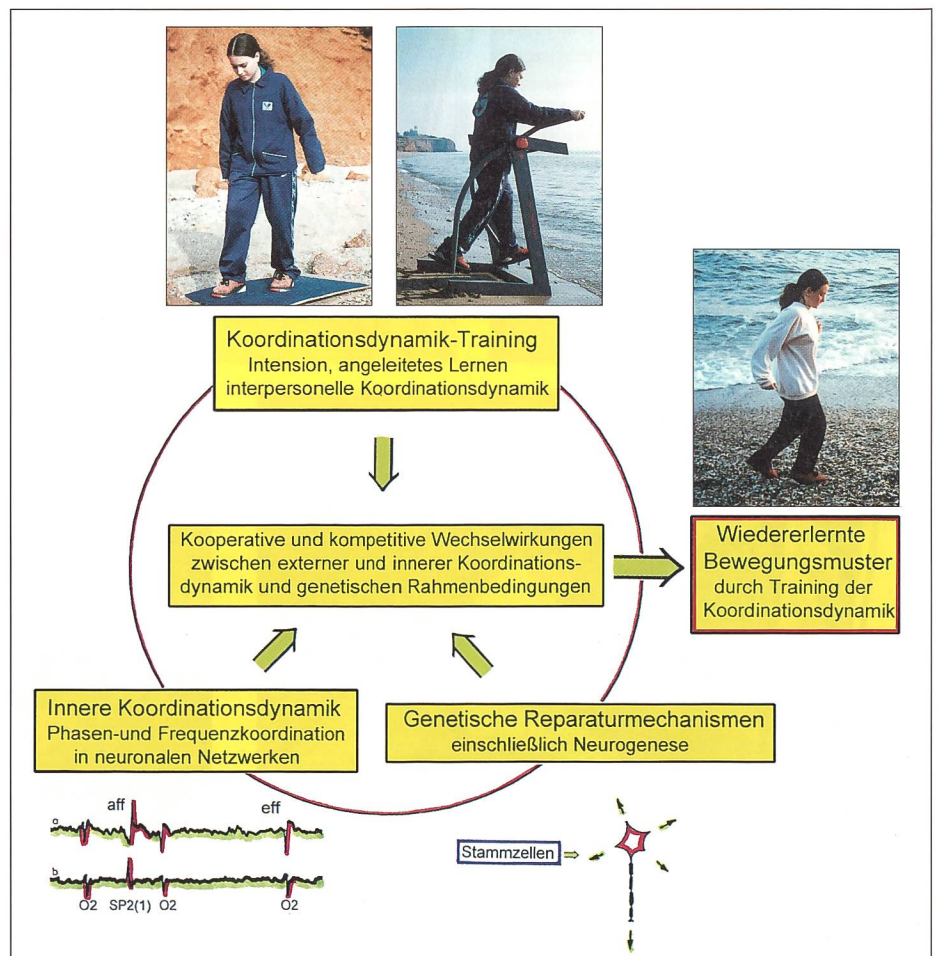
Koordinationsdynamik-Training
Intension, angeleitetes Lernen
interpersonelle Koordinationsdynamik

Kooperative und kompetitive Wechselwirkungen zwischen externer und innerer Koordinationsdynamik und genetischen Rahmenbedingungen

Wiedererlernte Bewegungsmuster durch Training der Koordinationsdynamik

Innere Koordinationsdynamik
Phasen-und Frequenzkoordination in neuronalen Netzwerken

Genetische Reparaturmechanismen
einschließlich Neurogenese

a
aff
eff
b
O2 SP2(1) O2 O2

Stammzellen